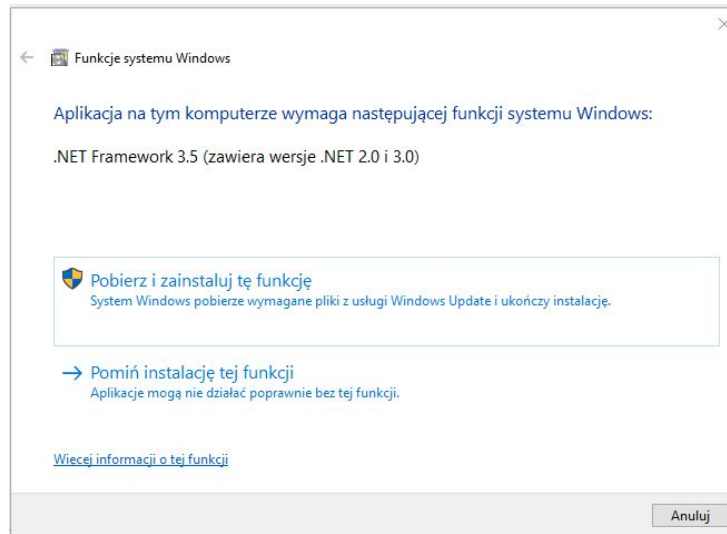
Funkcje systemu Windows

Aplikacja na tym komputerze wymaga następującej funkcji systemu Windows:

.NET Framework 3.5 (zawiera wersje .NET 2.0 i 3.0)

Pobierz i zainstaluj tę funkcję
System Windows pobierze wymagane pliki z usługi Windows Update i ukończy instalację.

→ Pomiń instalację tej funkcji
Aplikacje mogą nie działać poprawnie bez tej funkcji.

Więcej informacji o tej funkcji

Anuluj